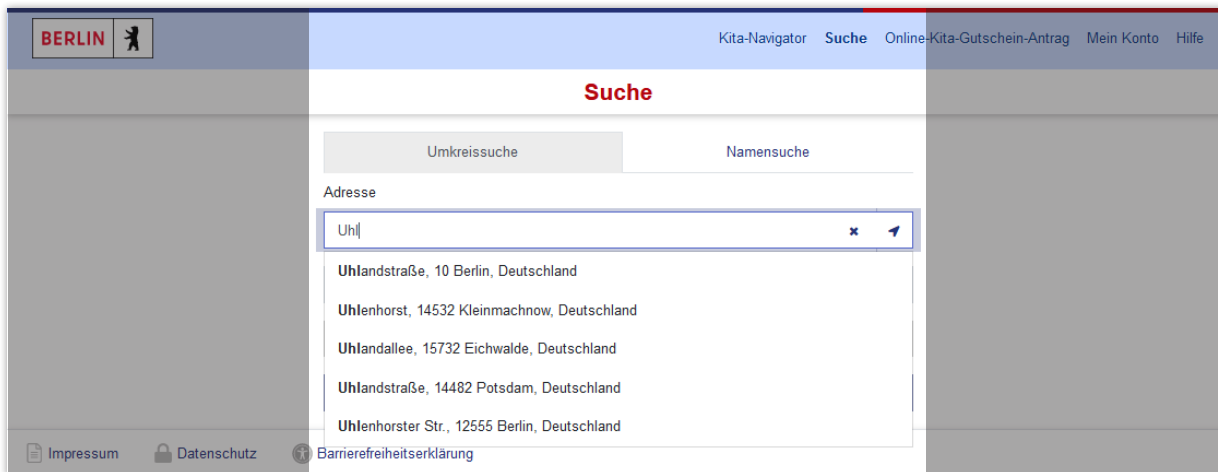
BERLIN

Kita-Navigator Suche Online-Kita-Gutschein-Antrag Mein Konto Hilfe

Suche

Umkreissuche

Namensuche

Adresse

Uhl

Uhlandstraße, 10 Berlin, Deutschland

Uhlenhorst, 14532 Kleinmachnow, Deutschland

Uhlandallee, 15732 Eichwalde, Deutschland

Uhlandstraße, 14482 Potsdam, Deutschland

Uhlenhorster Str., 12555 Berlin, Deutschland

Impressum Datenschutz Barrierefreiheitserklärung